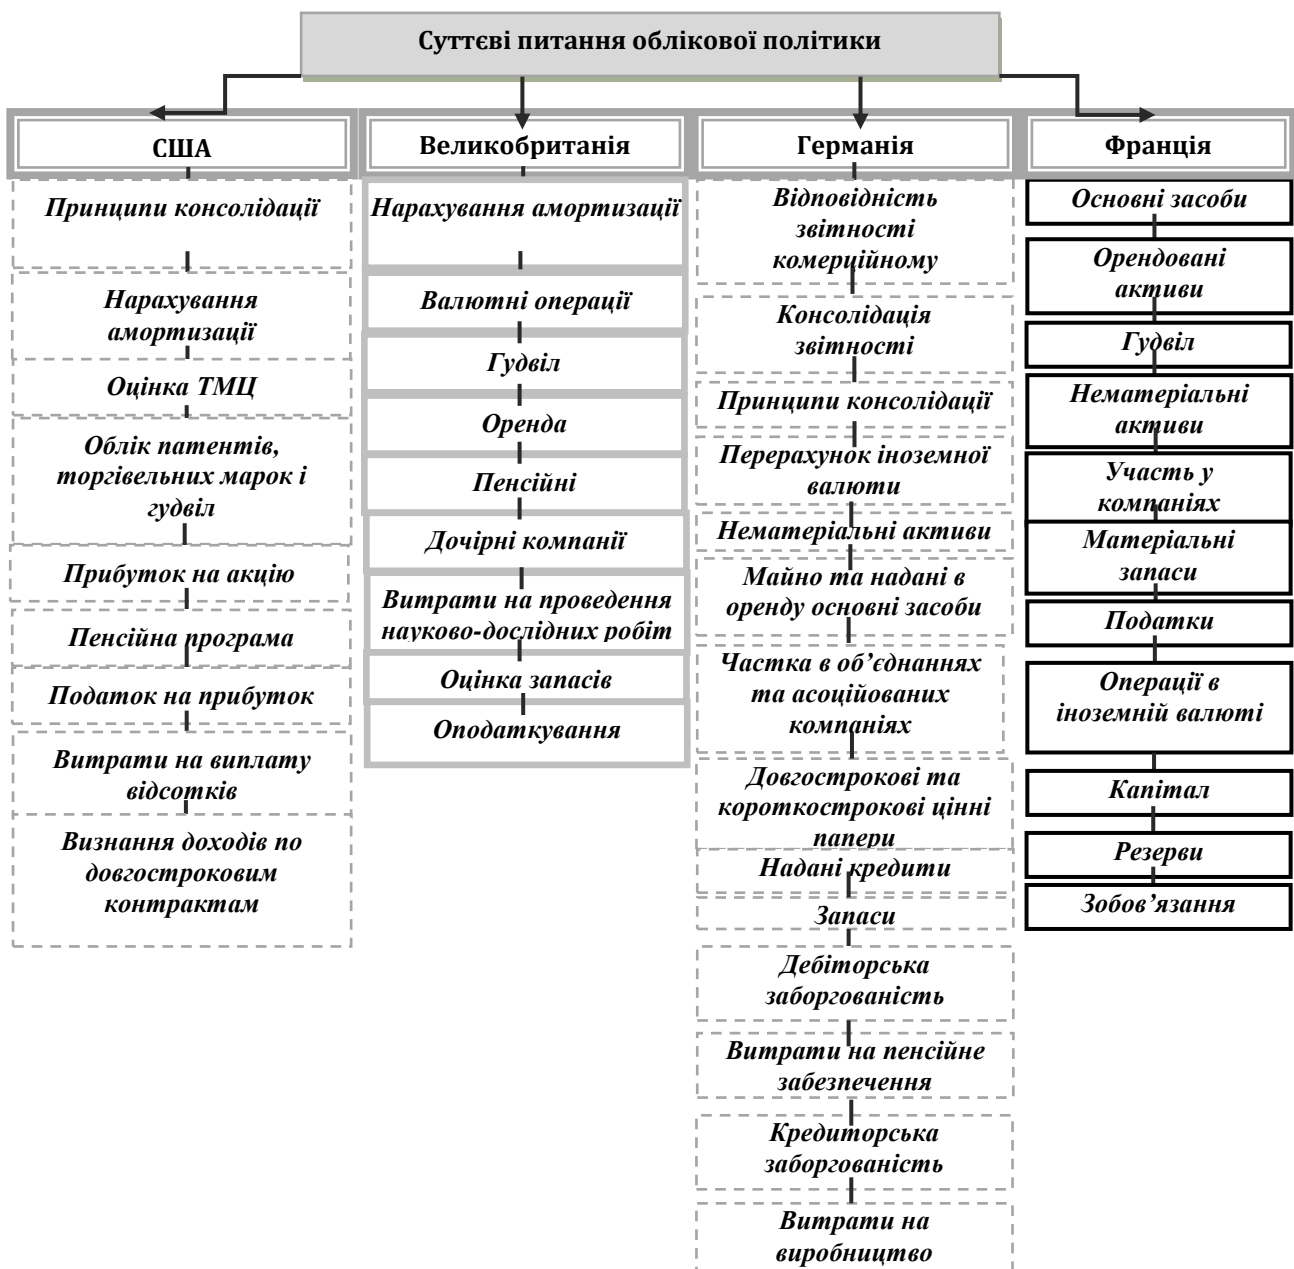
Суттєві питання облікової політики

США

Принципи консолідації

Нарахування амортизації

Оцінка ТМЦ

Облік патентів, торгівельних марок і гудвіл

Прибуток на акцію

Пенсійна програма

Податок на прибуток

Витрати на виплату відсотків

Визнання доходів по довгостроковим контрактам

Великобританія

Нарахування амортизації

Валютні операції

Гудвіл

Оренда

Пенсійні

Дочірні компанії

Витрати на проведення науково-дослідних робіт

Оцінка запасів

Оподаткування

Германія

Відповідність звітності комерційному

Консолідація звітності

Принципи консолідації

Перерахунок іноземної валюти

Нематеріальні активи

Майно та надані в оренду основні засоби

Частка в об'єднаннях та асоційованих компаніях

Довгострокові та короткострокові цінні папери

Надані кредити

Запаси

Дебіторська заборгованість

Витрати на пенсійне забезпечення

Кредиторська заборгованість

Витрати на виробництво

Франція

Основні засоби

Орендовані активи

Гудвіл

Нематеріальні активи

Участь у компаніях

Матеріальні запаси

Податки

Операції в іноземній валюті

Капітал

Резерви

Зобов'язання